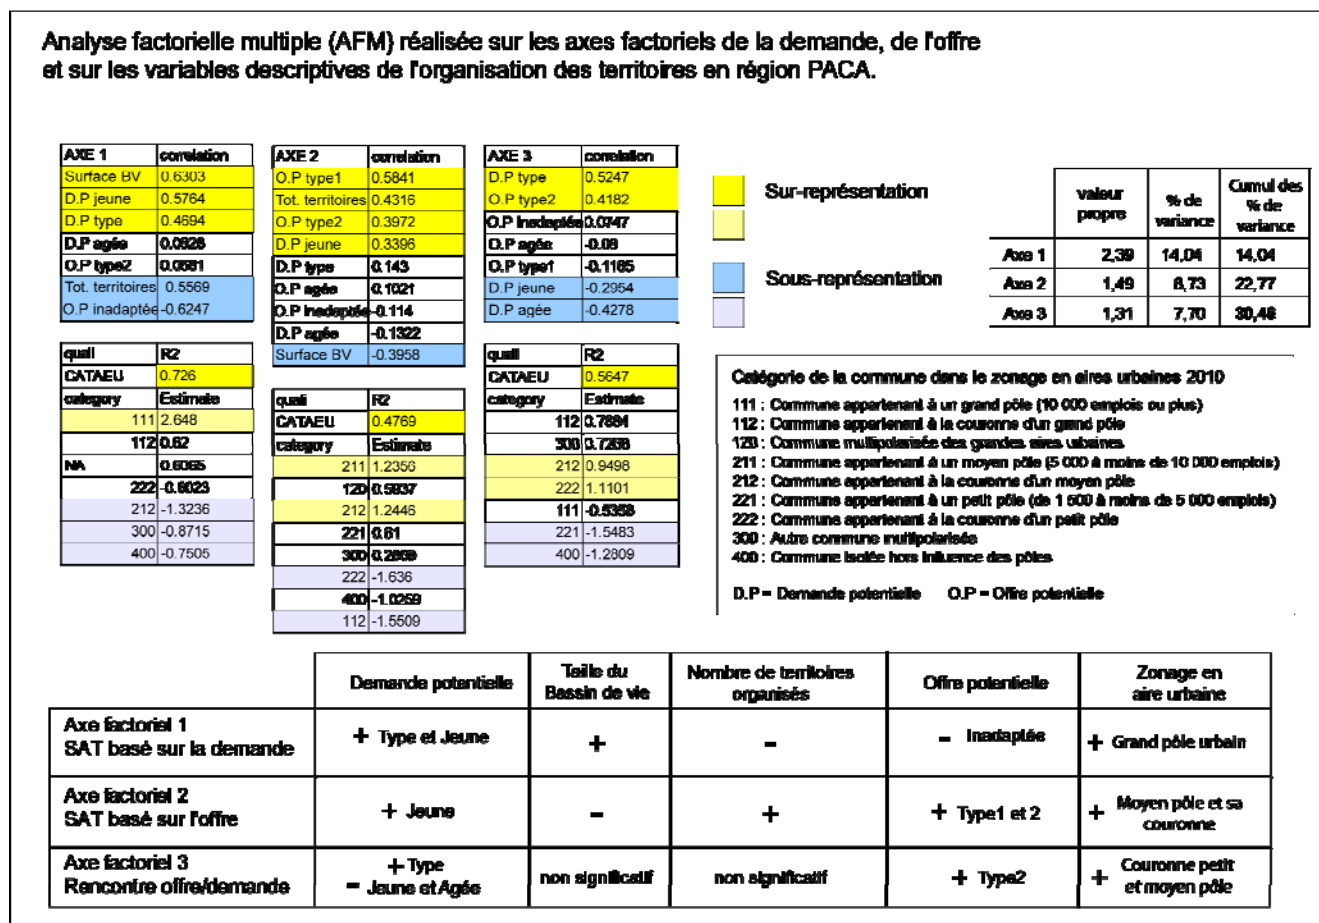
Analyse factorielle multiple (AFM) réalisée sur les axes factoriels de la demande, de l'offre et sur les variables descriptives de l'organisation des territoires en région PACA.

| AXE 1 | correlation |
|---|---|
| Surface BV | 0.6303 |
| D.P jeune | 0.5764 |
| D.P type | 0.4694 |
| D.P agée | 0.0826 |
| O.P type2 | 0.0681 |
| Tot. territoires | 0.5569 |
| O.P inadaptée | -0.6247 |

| quali | R2 |
|---|---|
| CATAEU | 0.726 |
| category | Estimate |
| 111 | 2.648 |
| 112 | 0.62 |
| NA | 0.6065 |
| 222 | -0.6023 |
| 212 | -1.3236 |
| 300 | -0.8715 |
| 400 | -0.7505 |

| AXE 2 | correlation |
|---|---|
| O.P type1 | 0.5841 |
| Tot. territoires | 0.4316 |
| O.P type2 | 0.3972 |
| D.P jeune | 0.3396 |
| D.P type | 0.143 |
| O.P agée | 0.1021 |
| O.P inadaptée | -0.114 |
| D.P agée | -0.1322 |
| Surface BV | -0.3958 |

| quali | R2 |
|---|---|
| CATAEU | 0.4769 |
| category | Estimate |
| 211 | 1.2356 |
| 120 | 0.5937 |
| 212 | 1.2446 |
| 221 | 0.61 |
| 300 | 0.2869 |
| 222 | -1.636 |
| 400 | -1.0259 |
| 112 | -1.5509 |

| AXE 3 | correlation |
|---|---|
| D.P type | 0.5247 |
| O.P type2 | 0.4182 |
| O.P inadaptée | 0.0747 |
| O.P agée | -0.08 |
| O.P type1 | -0.1165 |
| D.P jeune | -0.2954 |
| D.P agée | -0.4278 |

| quali | R2 |
|---|---|
| CATAEU | 0.5647 |
| category | Estimate |
| 112 | 0.7884 |
| 300 | 0.7258 |
| 212 | 0.9496 |
| 222 | 1.1101 |
| 111 | -0.5358 |
| 221 | -1.5483 |
| 400 | -1.2809 |

Sur-représentation

Sous-représentation

| | valeur propre | % de variance | Cumul des % de variance |
|---|---|---|---|
| Axe 1 | 2,39 | 14,04 | 14,04 |
| Axe 2 | 1,49 | 8,73 | 22,77 |
| Axe 3 | 1,31 | 7,70 | 30,48 |

Catégorie de la commune dans le zonage en aires urbaines 2010
111 : Commune appartenant à un grand pôle (10 000 emplois ou plus)
112 : Commune appartenant à la couronne d'un grand pôle
120 : Commune multipolarisée des grandes aires urbaines
211 : Commune appartenant à un moyen pôle (5 000 à moins de 10 000 emplois)
212 : Commune appartenant à la couronne d'un moyen pôle
221 : Commune appartenant à un petit pôle (de 1 500 à moins de 5 000 emplois)
222 : Commune appartenant à la couronne d'un petit pôle
300 : Autre commune multipolarisée
400 : Commune isolée hors influence des pôles

D.P = Demande potentielle O.P = Offre potentielle

| | Demande potentielle | Taille du Bassin de vie | Nombre de territoires organisés | Offre potentielle | Zonage en aire urbaine |
|---|---|---|---|---|---|
| Axe factoriel 1 SAT basé sur la demande | + Type et Jeune | + | - | - Inadaptée | + Grand pôle urbain |
| Axe factoriel 2 SAT basé sur l'offre | + Jeune | - | + | + Type1 et 2 | + Moyen pôle et sa couronne |
| Axe factoriel 3 Rencontre offre/demande | + Type - Jeune et Agée | non significatif | non significatif | + Type2 | + Couronne petit et moyen pôle |